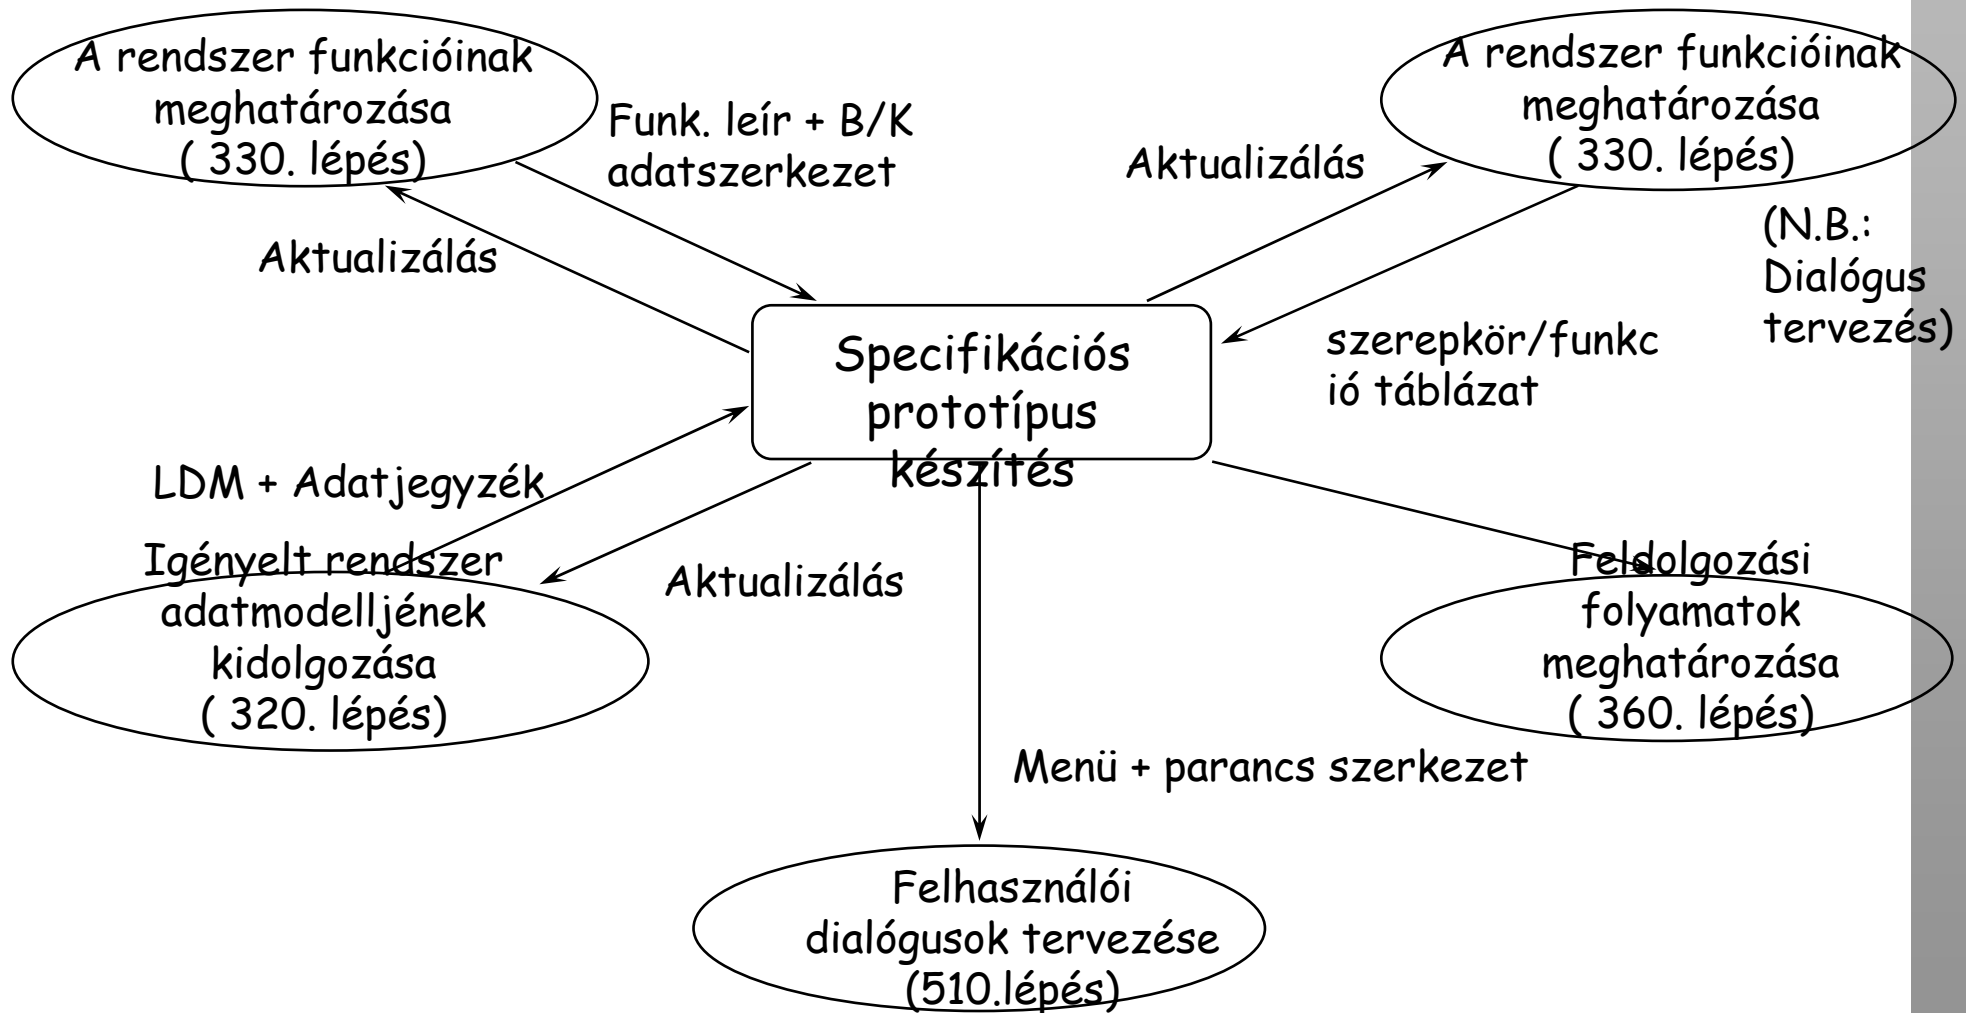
A rendszer funkcióinak meghatározása ( 330. lépés)

Funk. leír + B/K adatszerkezet

Aktualizálás

Aktualizálás

A rendszer funkcióinak meghatározása ( 330. lépés)

(N.B.: Dialógus tervezés)

Specifikációs prototípus készítés

szerepkör/funkció táblázat

LDM + Adatjegyzék

Igényelt rendszer adatmodelljének kidolgozása ( 320. lépés)

Aktualizálás

Feldolgozási folyamatok meghatározása ( 360. lépés)

Menü + parancs szerkezet

Felhasználói dialógusok tervezése (510.lépés)